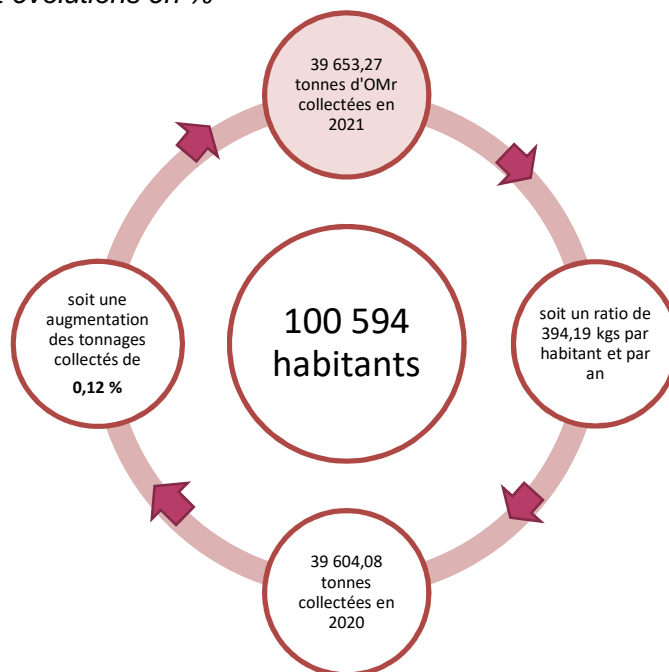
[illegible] évolutions en %

39 653,27 tonnes d'OMr collectées en 2021

soit un ratio de 394,19 kgs par habitant et par an

39 604,08 tonnes collectées en 2020

soit une augmentation des tonnages collectés de **0,12 %**

100 594 habitants